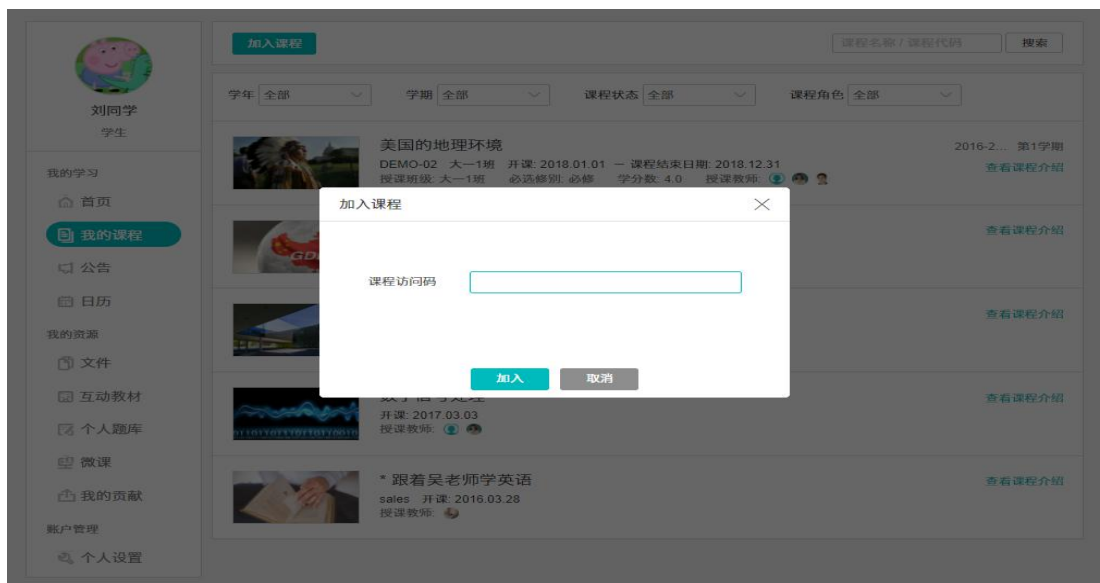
刘同学
学生

我的学习
首页
我的课程
公告
日历
我的资源
文件
互动教材
个人题库
微课
我的贡献
账户管理
个人设置

加入课程
课程名称 / 课程代码
搜索

学年 全部
学期 全部
课程状态 全部
课程角色 全部

美国的地理环境
DEMO-02 大一1班 开课: 2018.01.01 — 课程结束日期: 2018.12.31
授课班级: 大一1班 必选修别: 必修 学分数: 4.0 授课教师:
2016-2... 第1学期
查看课程介绍

查看课程介绍

查看课程介绍

数字信号处理
开课: 2017.03.03
授课教师:
查看课程介绍

* 跟着吴老师学英语
sales 开课: 2016.03.28
授课教师:
查看课程介绍

加入课程
课程访问码
加入
取消